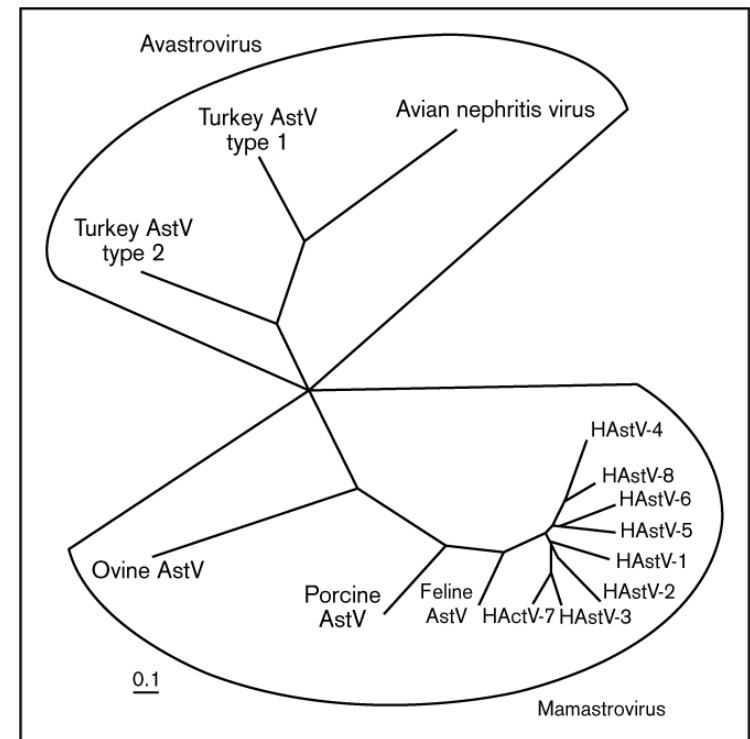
Avastrovirus

Turkey AstV type 1

Avian nephritis virus

Turkey AstV type 2

HAstV-4

HAstV-8

HAstV-6

HAstV-5

HAstV-1

HAstV-2

Ovine AstV

Porcine AstV

Feline AstV

HActV-7

HAstV-3

0.1

Mamastrovirus